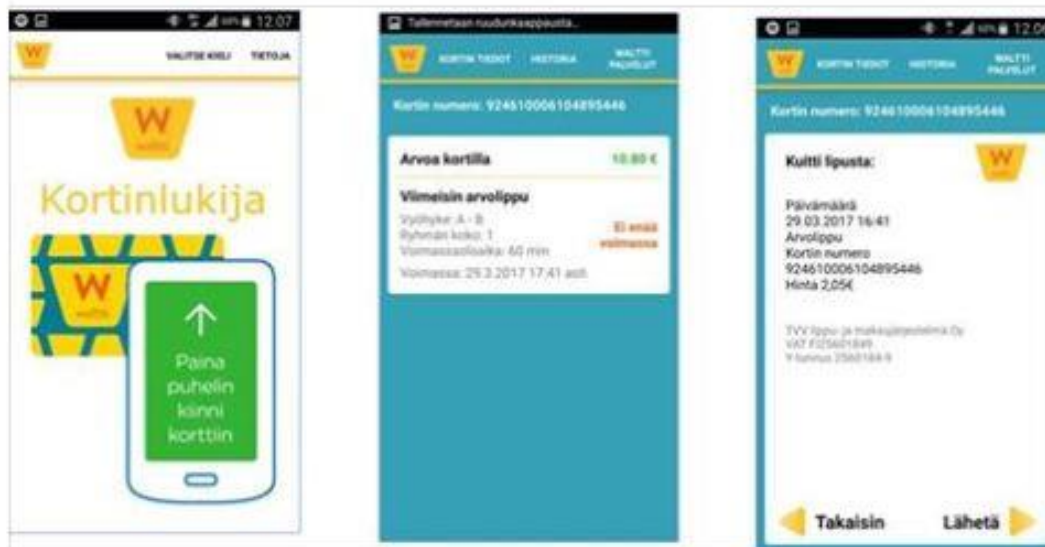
12.07

W

VALITSE KIELI TIETOJA

W
waltti

Kortinlukija

W
waltti

Paina puhelin kiinni korttiin

Tallennetaan ruudunkaappausta...

W

KORTIN TIEDOT HISTORIA WALTTI PALVELUT

Kortin numero: 9246100006104895446

Arvoa kortilla 10.80 €

Viimeisin arvolippu

Vyöhyke: A - B
Ryhmän koko: 1
Voimassaoloaika: 60 min
Ei enää voimassa

Voimassa: 29.3.2017 17:41 asti

12.0

W

KORTIN TIEDOT HISTORIA WALTTI PALVELUT

Kortin numero: 9246100006104895446

Kuitti lipusta:

W

Päivämäärä
29.03.2017 16:41
Arvolippu
Kortin numero
9246100006104895446
Hinta 2,05€

TVV lippu- ja maksujärjestelmä Oy
VAT FI25601849
Y-tunnus 2560184-9

Takaisin Lähetä